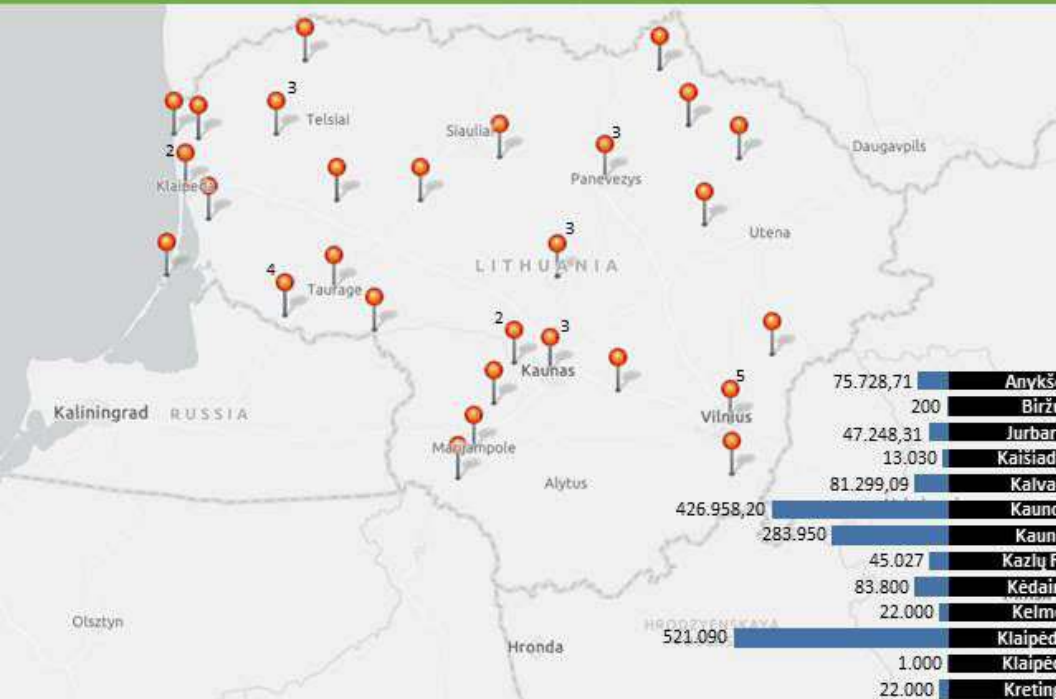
3
Telsiai
Siauliai
3
2
Klaipeda
Panevezys
Daugavpils
Utena
3
LITHUANIA
4
Taurage
2
3
Kaunas
5
Vilnius
Kaliningrad
RUSSIA
Marijampole
Alytus
Olsztyn
Hronda
HRODZYENSKAYA

75.728,71 Anykš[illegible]
200 Biržu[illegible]
47.248,31 Jurbar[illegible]
13.030 Kaišiad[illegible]
81.299,09 Kalva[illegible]
426.958,20 Kauno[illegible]
283.950 Kaun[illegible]
45.027 Kazlų R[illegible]
83.800 Kėdair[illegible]
22.000 Kelme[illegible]
521.090 Klaipėd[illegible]
1.000 Klaipėd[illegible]
22.000 Kretin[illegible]